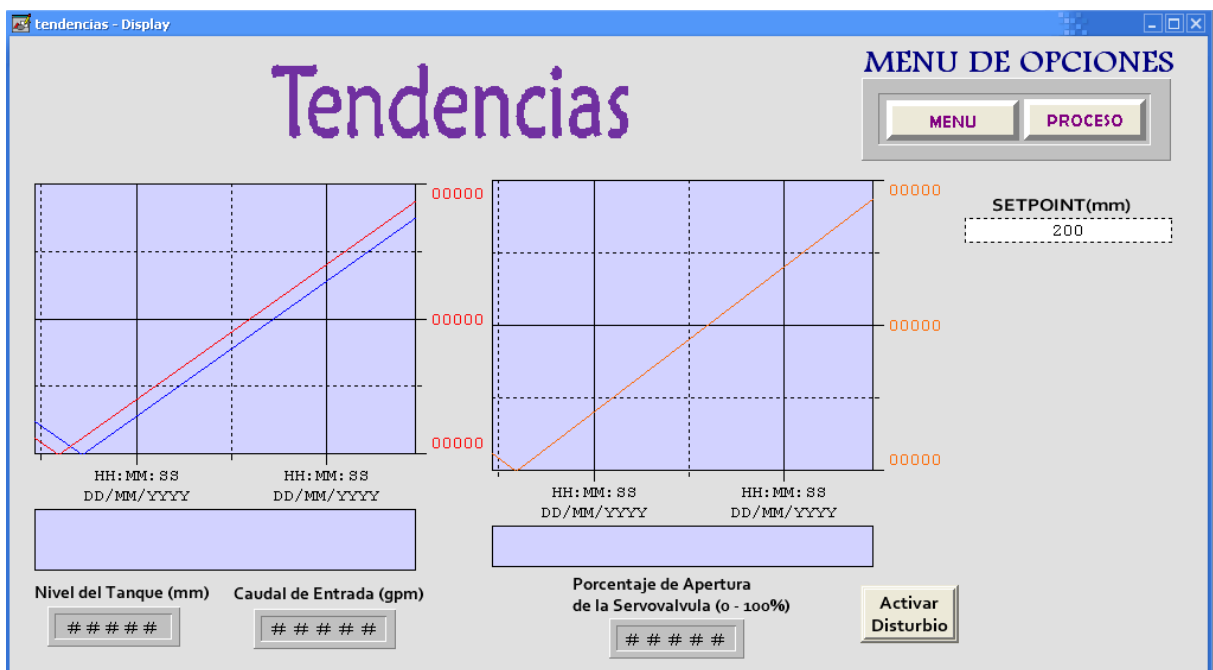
tendencias - Display

Tendencias

MENU DE OPCIONES

MENU
PROCESO

SETPOINT(mm)
200

00000
00000
00000

HH:MM:SS
DD/MM/YYYY
HH:MM:SS
DD/MM/YYYY

00000
00000
00000

HH:MM:SS
DD/MM/YYYY
HH:MM:SS
DD/MM/YYYY

Nivel del Tanque (mm)
#####

Caudal de Entrada (gpm)
#####

Porcentaje de Apertura de la Servovalvula (0 - 100%)
#####

Activar Disturbio